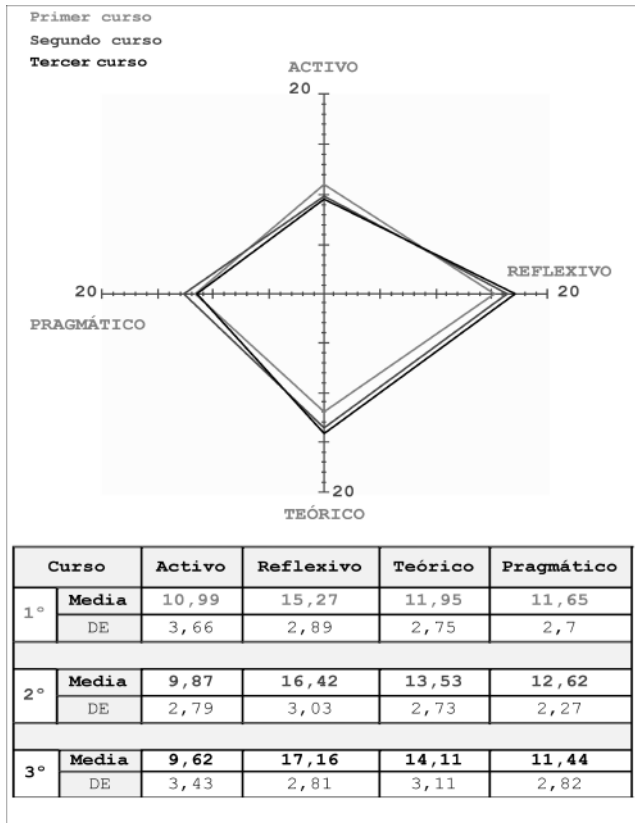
Primer curso
Segundo curso
Tercer curso

ACTIVO
20
REFLEXIVO
20
20
PRAGMÁTICO
20
TEÓRICO

| Curso | | Activo | Reflexivo | Teórico | Pragmático |
|---|---|---|---|---|---|
| 1° | Media | 10,99 | 15,27 | 11,95 | 11,65 |
| | DE | 3,66 | 2,89 | 2,75 | 2,7 |
| | | | | | |
| 2° | Media | 9,87 | 16,42 | 13,53 | 12,62 |
| | DE | 2,79 | 3,03 | 2,73 | 2,27 |
| | | | | | |
| 3° | Media | 9,62 | 17,16 | 14,11 | 11,44 |
| | DE | 3,43 | 2,81 | 3,11 | 2,82 |